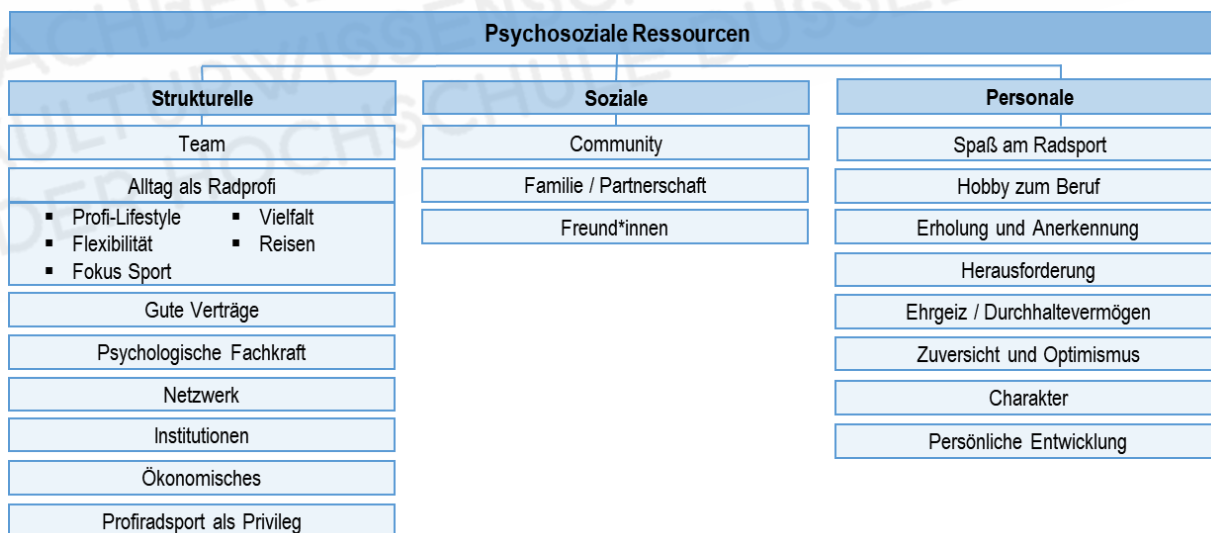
Psychosoziale Ressourcen

Strukturelle

Team

Alltag als Radprofi

- Profi-Lifestyle
- Flexibilität
- Fokus Sport
- Vielfalt
- Reisen

Gute Verträge

Psychologische Fachkraft

Netzwerk

Institutionen

Ökonomisches

Profiradsport als Privileg

Soziale

Community

Familie / Partnerschaft

Freund*innen

Personale

Spaß am Radsport

Hobby zum Beruf

Erholung und Anerkennung

Herausforderung

Ehrgeiz / Durchhaltevermögen

Zuversicht und Optimismus

Charakter

Persönliche Entwicklung